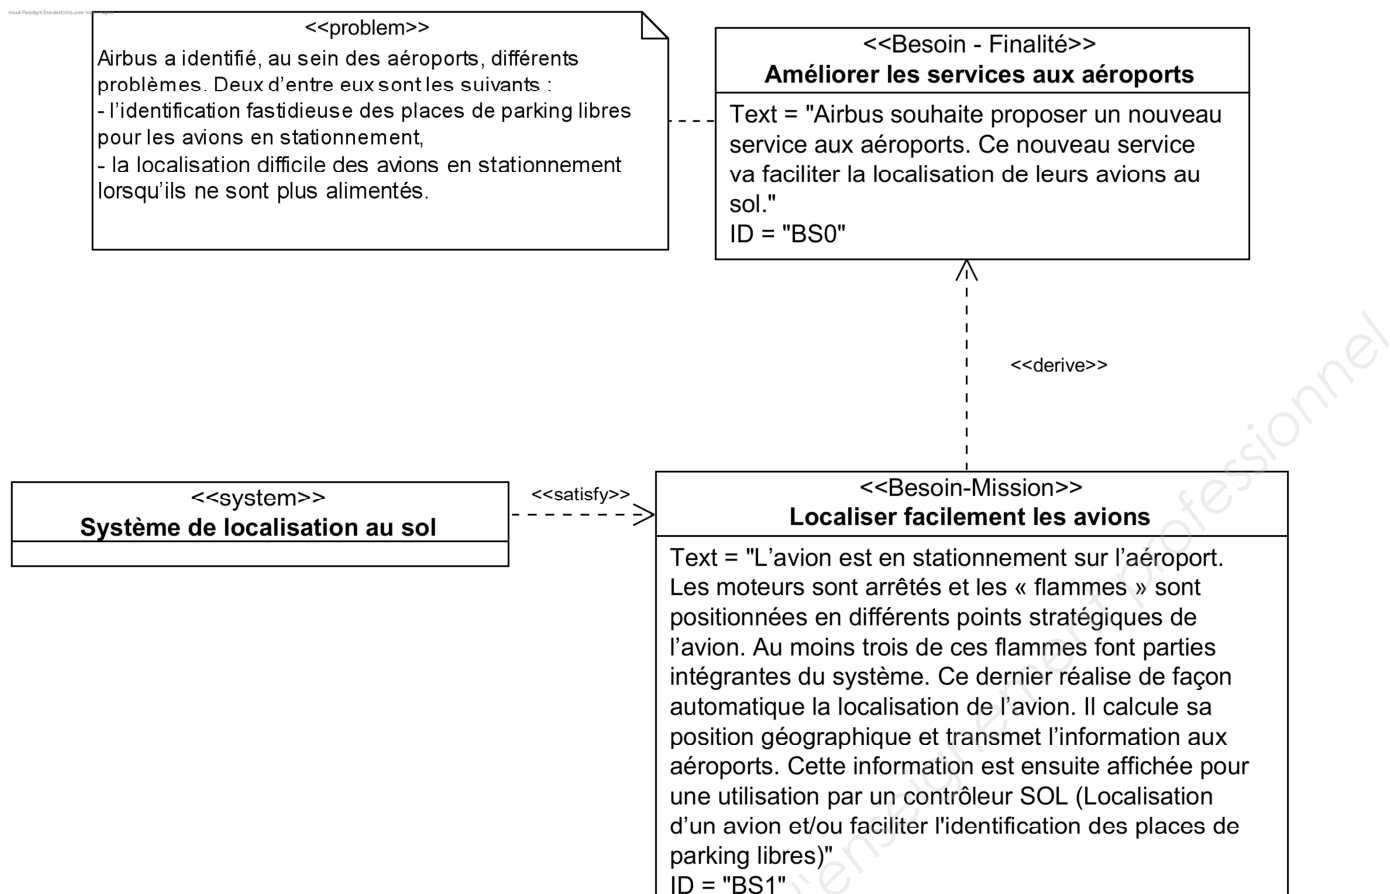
Visual Paradigm Standard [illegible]

<<problem>>
Airbus a identifié, au sein des aéroports, différents problèmes. Deux d'entre eux sont les suivants :
- l'identification fastidieuse des places de parking libres pour les avions en stationnement,
- la localisation difficile des avions en stationnement lorsqu'ils ne sont plus alimentés.

<<Besoin - Finalité>>
Améliorer les services aux aéroports
Text = "Airbus souhaite proposer un nouveau service aux aéroports. Ce nouveau service va faciliter la localisation de leurs avions au sol."
ID = "BS0"

<<derive>>

<<system>>
Système de localisation au sol

<<satisfy>>

<<Besoin-Mission>>
Localiser facilement les avions
Text = "L'avion est en stationnement sur l'aéroport. Les moteurs sont arrêtés et les « flammes » sont positionnées en différents points stratégiques de l'avion. Au moins trois de ces flammes font parties intégrantes du système. Ce dernier réalise de façon automatique la localisation de l'avion. Il calcule sa position géographique et transmet l'information aux aéroports. Cette information est ensuite affichée pour une utilisation par un contrôleur SOL (Localisation d'un avion et/ou faciliter l'identification des places de parking libres)"
ID = "BS1"

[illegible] professionnel